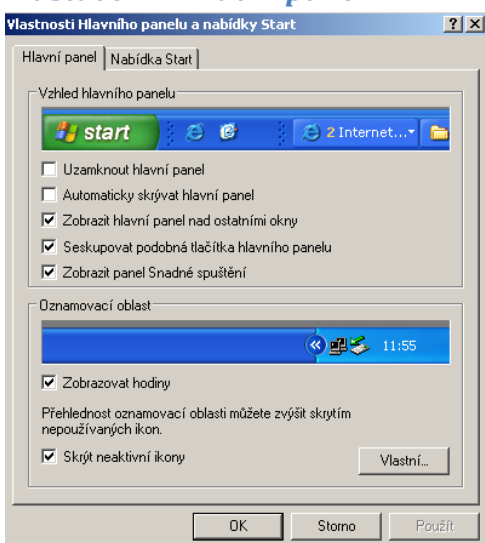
Vlastnosti Hlavního panelu a nabídky Start

? X

Hlavní panel | Nabídka Start

Vzhled hlavního panelu

start

2 Internet...

Uzamknout hlavní panel

Automaticky skrývat hlavní panel

Zobrazit hlavní panel nad ostatními okny

Seskupovat podobná tlačítka hlavního panelu

Zobrazit panel Snadné spuštění

Oznamovací oblast

11:55

Zobrazovat hodiny

Přehlednost oznamovací oblasti můžete zvýšit skrytím nepoužívaných ikon.

Skrýt neaktivní ikony

Vlastní...

OK

Storno

Použít